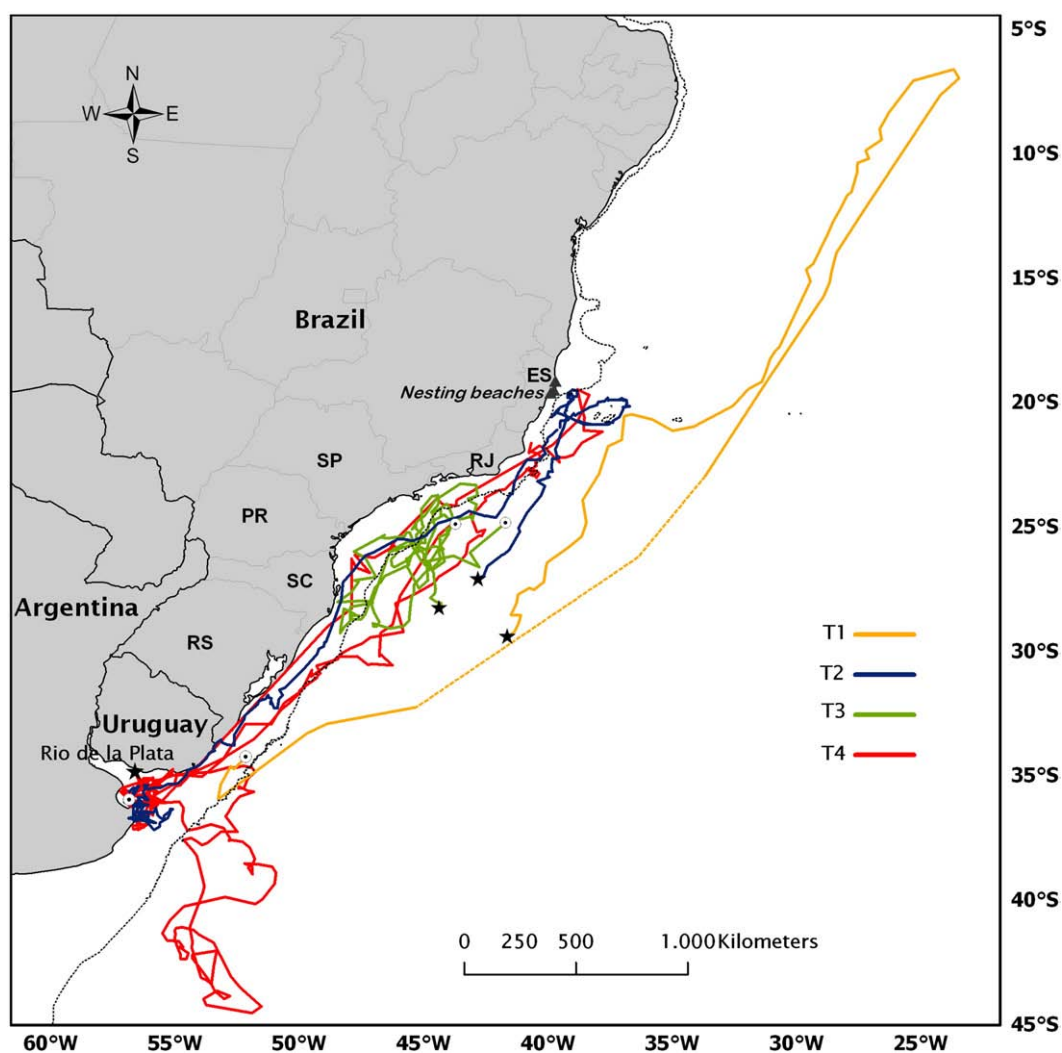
N
W
E
S

Brazil

ES
Nesting beaches
SP
RJ
PR
SC
Argentina
RS
Uruguay
Rio de la Plata

T1
T2
T3
T4

0 250 500 1.000 Kilometers

5°S
10°S
15°S
20°S
25°S
30°S
35°S
40°S
45°S

60°W
55°W
50°W
45°W
40°W
35°W
30°W
25°W